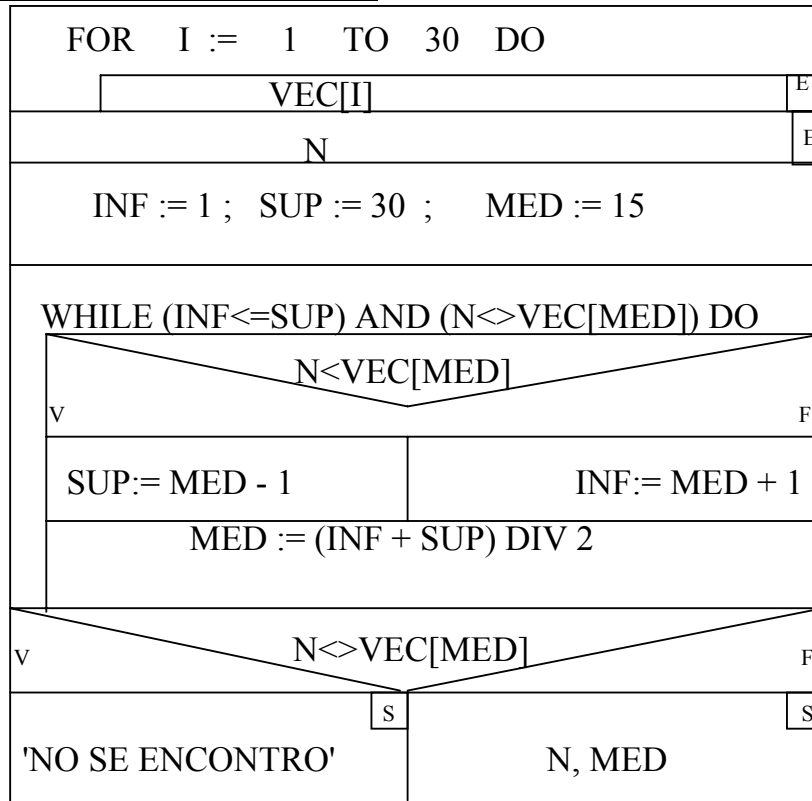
FOR I := 1 TO 30 DO

VEC[I]

E

N

E

INF := 1 ; SUP := 30 ; MED := 15

WHILE (INF<=SUP) AND (N<>VEC[MED]) DO

N<VEC[MED]

V

F

SUP:= MED - 1

INF:= MED + 1

MED := (INF + SUP) DIV 2

N<>VEC[MED]

V

F

S

S

'NO SE ENCONTRO'

N, MED